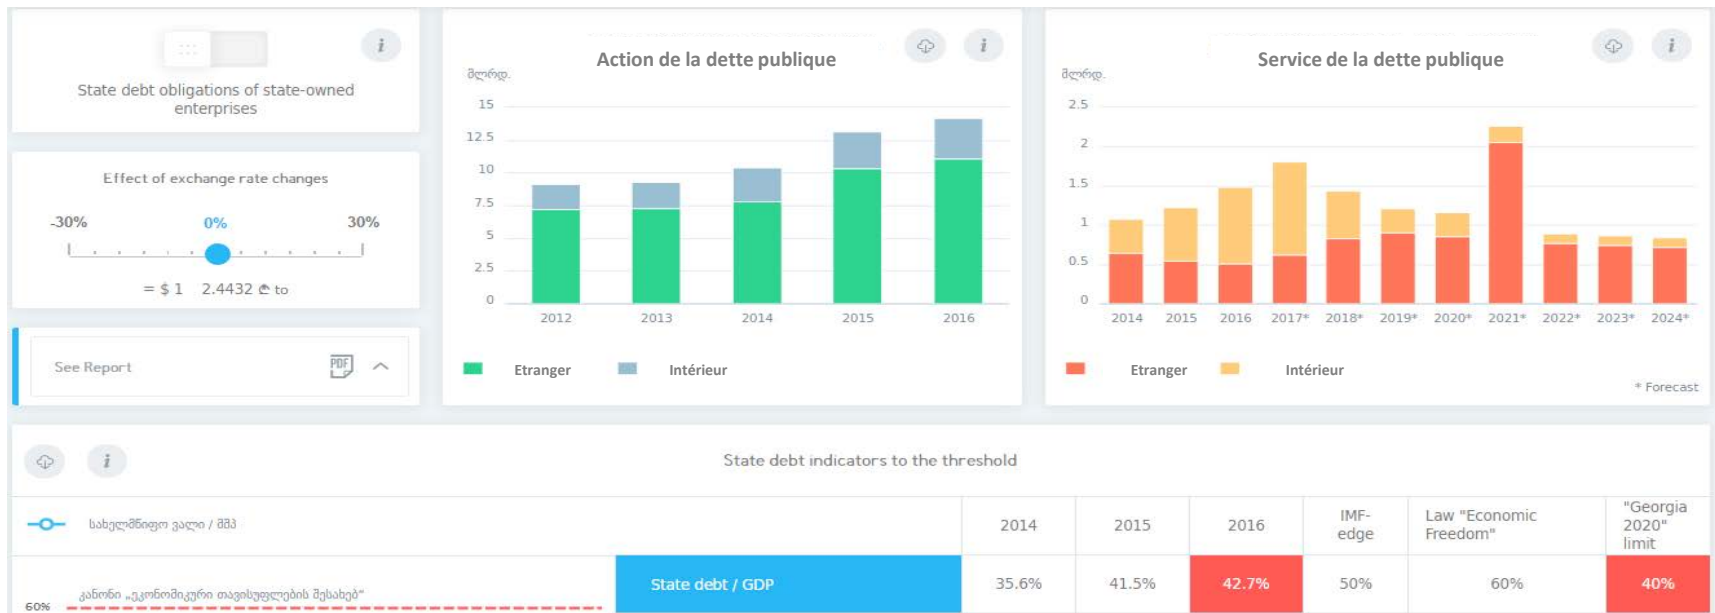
i

State debt obligations of state-owned enterprises

Effect of exchange rate changes

-30%  0%  30%

= $ 1  2.4432 ₾ to

See Report

PDF

Action de la dette publique

მლრდ.

15
12.5
10
7.5
5
2.5
0

2012 2013 2014 2015 2016

Etranger  Intérieur

i

Service de la dette publique

მლრდ.

2.5
2
1.5
1
0.5
0

2014 2015 2016 2017* 2018* 2019* 2020* 2021* 2022* 2023* 2024*

Etranger  Intérieur

* Forecast

i

i

State debt indicators to the threshold

| სახელმწიფო ვალი / მშპ | | 2014 | 2015 | 2016 | IMF-edge | Law "Economic Freedom" | "Georgia 2020" limit |
|---|---|---|---|---|---|---|---|
| 60% კანონი „ეკონომიკური თავისუფლების შესახებ" | State debt / GDP | 35.6% | 41.5% | 42.7% | 50% | 60% | 40% |